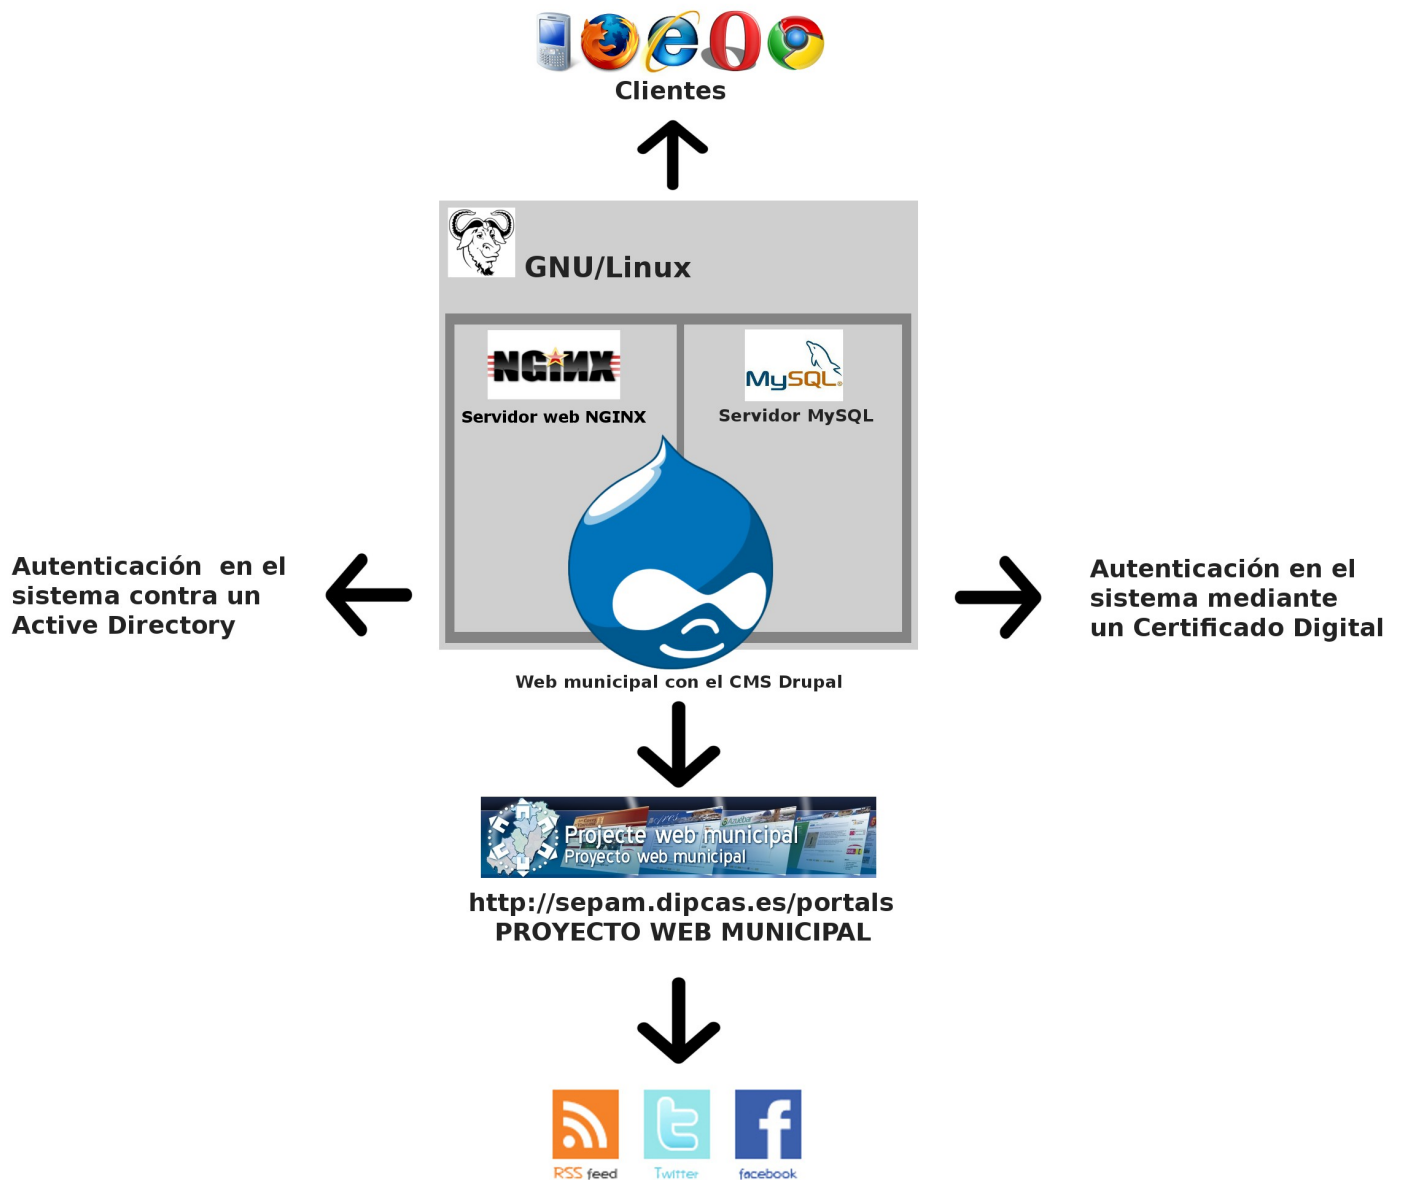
Clientes

GNU/Linux

NGINX
Servidor web NGINX

MySQL
Servidor MySQL

Autenticación en el sistema contra un Active Directory

Autenticación en el sistema mediante un Certificado Digital

Web municipal con el CMS Drupal

Projecte web municipal
Proyecto web municipal

http://sepam.dipcas.es/portals
PROYECTO WEB MUNICIPAL

RSS feed
Twitter
facebook